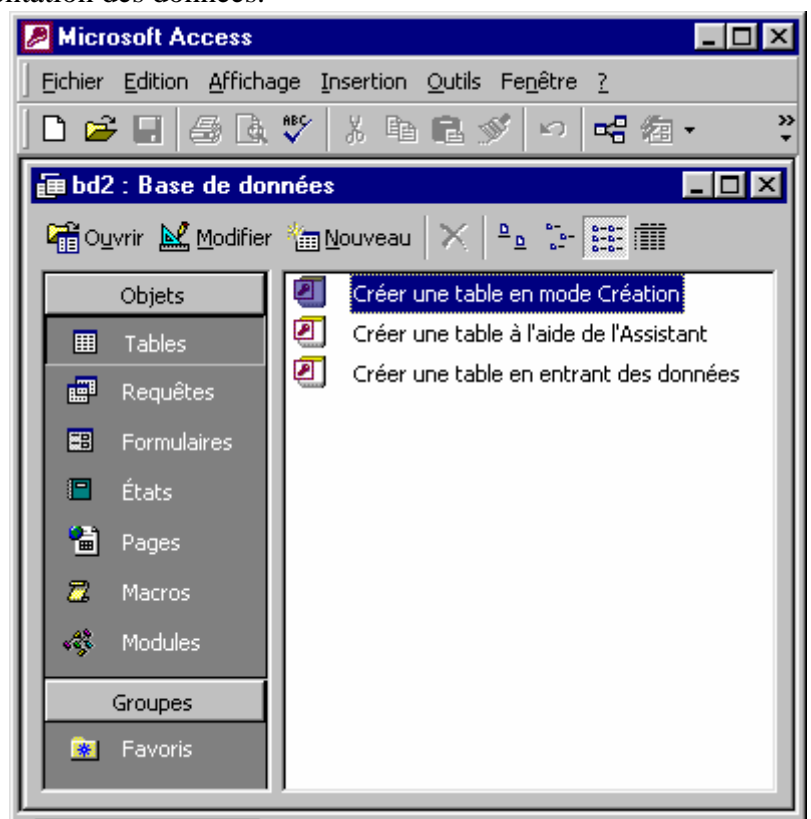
Microsoft Access

Fichier Edition Affichage Insertion Outils Fenêtre ?

bd2 : Base de données

Ouvrir Modifier Nouveau

Objets

Tables

Requêtes

Formulaires

États

Pages

Macros

Modules

Groupes

Favoris

Créer une table en mode Création

Créer une table à l'aide de l'Assistant

Créer une table en entrant des données